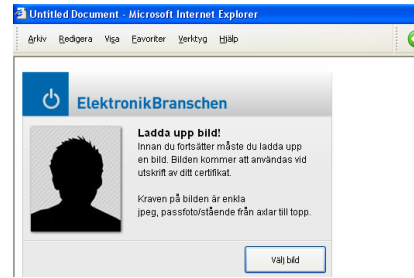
Untitled Document - Microsoft Internet Explorer

Arkiv Redigera Visa Favoriter Verktyg Hjälp

ElektronikBranschen

Ladda upp bild!
Innan du fortsätter måste du ladda upp en bild. Bilden kommer att användas vid utskrift av ditt certifikat.

Kraven på bilden är enkla jpeg, passfoto/stående från axlar till topp.

Välj bild